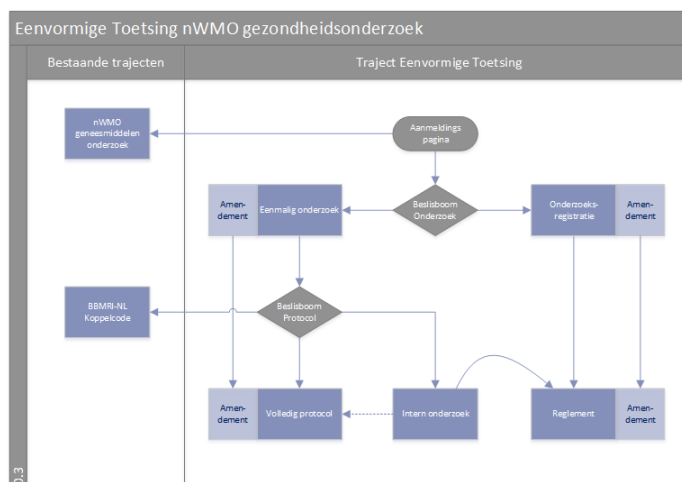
Eenvormige Toetsing nWMO gezondheidsonderzoek

Bestaande trajecten

Traject Eenvormige Toetsing

nWMO geneesmiddelen onderzoek

Aanmeldings pagina

Amendement

Eenmalig onderzoek

Beslisboom Onderzoek

Onderzoeks-registratie

Amendement

BBMRI-NL Koppelcode

Beslisboom Protocol

Amendement

Volledig protocol

Intern onderzoek

Reglement

Amendement

0.3